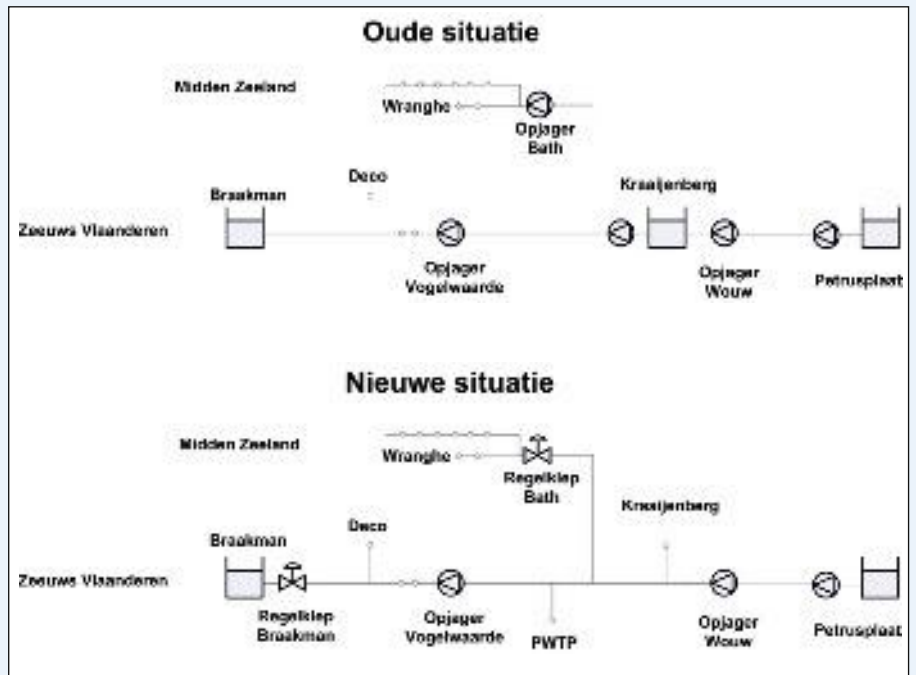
Oude situatie

Midden Zeeland

Wranghe

Opjager Bath

Deco

Braakman

Kraaijenberg

Zeeuws Vlaanderen

Opjager Vogelwaarde

Opjager Wouw

Petrusplaat

Nieuwe situatie

Midden Zeeland

Wranghe

Regelklep Bath

Kraaijenberg

Deco

Braakman

Zeeuws Vlaanderen

Regelklep Braakman

Opjager Vogelwaarde

PWTP

Opjager Wouw

Petrusplaat